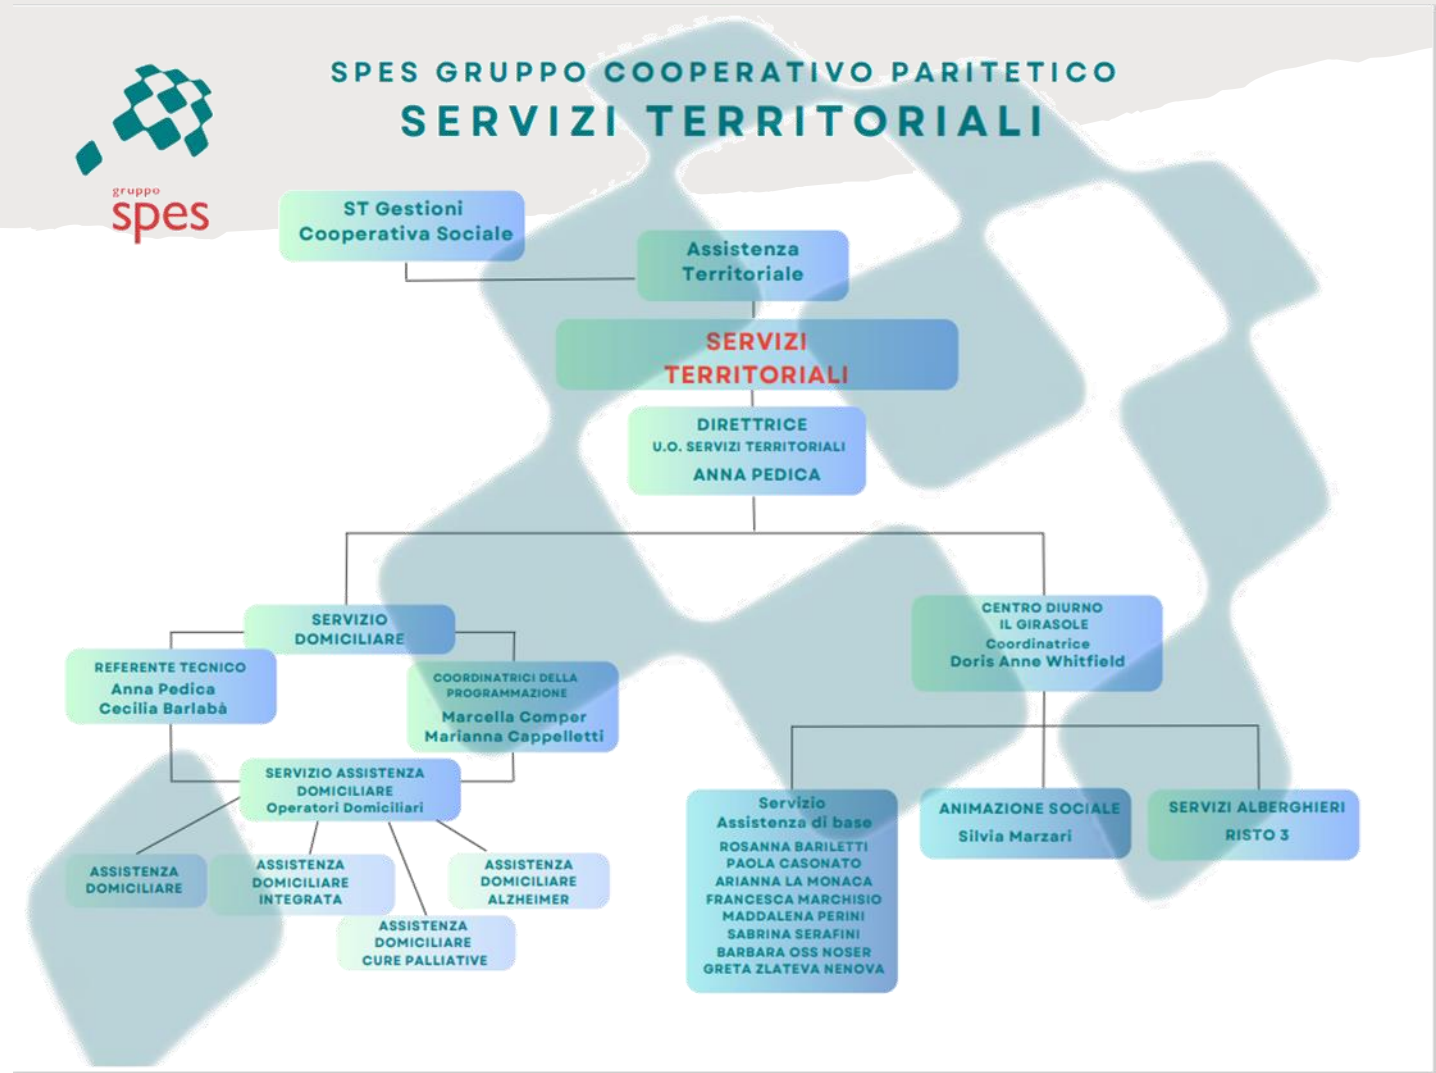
gruppo
spes

SPES GRUPPO COOPERATIVO PARITETICO
SERVIZI TERRITORIALI

ST Gestioni Cooperativa Sociale

Assistenza Territoriale

SERVIZI TERRITORIALI

DIRETTRICE
U.O. SERVIZI TERRITORIALI
ANNA PEDICA

SERVIZIO DOMICILIARE

REFERENTE TECNICO
Anna Pedica
Cecilia Barlabà

COORDINATRICI DELLA PROGRAMMAZIONE
Marcella Comper
Marianna Cappelletti

SERVIZIO ASSISTENZA DOMICILIARE
Operatori Domiciliari

ASSISTENZA DOMICILIARE

ASSISTENZA DOMICILIARE INTEGRATA

ASSISTENZA DOMICILIARE CURE PALLIATIVE

ASSISTENZA DOMICILIARE ALZHEIMER

CENTRO DIURNO
IL GIRASOLE
Coordinatrice
Doris Anne Whitfield

Servizio
Assistenza di base
ROSANNA BARILETTI
PAOLA CASONATO
ARIANNA LA MONACA
FRANCESCA MARCHISIO
MADDALENA PERINI
SABRINA SERAFINI
BARBARA OSS NOSER
GRETA ZLATEVA NENOVA

ANIMAZIONE SOCIALE
Silvia Marzari

SERVIZI ALBERGHIERI
RISTO 3